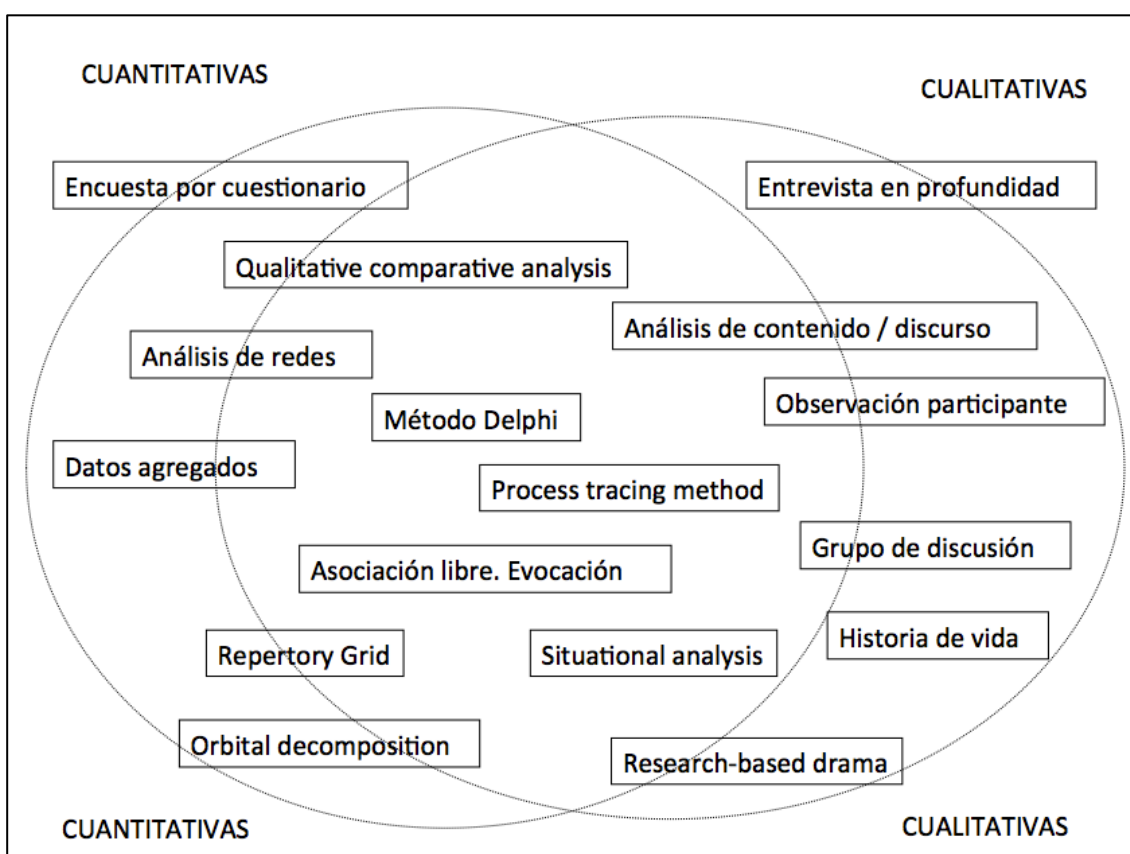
CUANTITATIVAS

CUALITATIVAS

Encuesta por cuestionario

Entrevista en profundidad

Qualitative comparative analysis

Análisis de contenido / discurso

Análisis de redes

Observación participante

Método Delphi

Datos agregados

Process tracing method

Grupo de discusión

Asociación libre. Evocación

Repertory Grid

Situational analysis

Historia de vida

Orbital decomposition

Research-based drama

CUANTITATIVAS

CUALITATIVAS